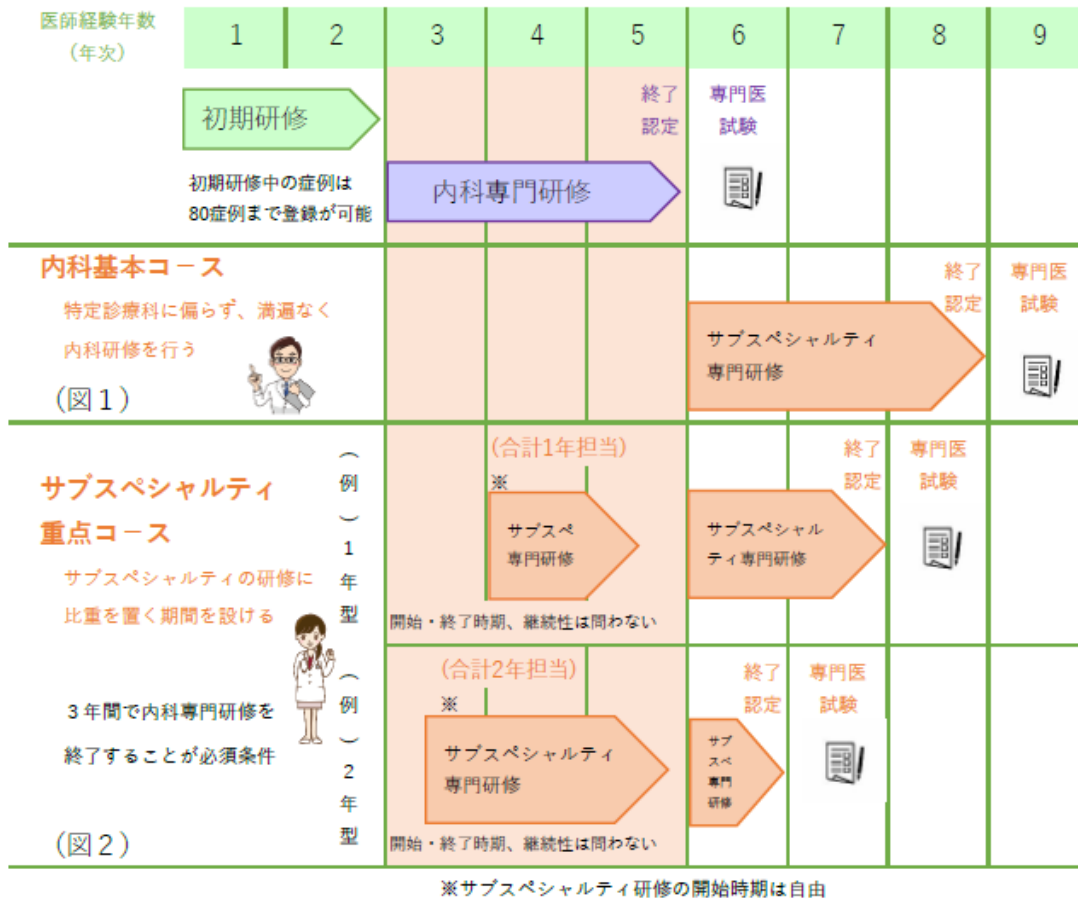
医師経験年数（年次）

| 1 | 2 | 3 | 4 | 5 | 6 | 7 | 8 | 9 |
|---|---|---|---|---|---|---|---|---|

初期研修

終了認定

専門医試験

初期研修中の症例は80症例まで登録が可能

内科専門研修

内科基本コース

特定診療科に偏らず、満遍なく内科研修を行う

（図１）

終了認定

専門医試験

サブスペシャルティ専門研修

サブスペシャルティ重点コース

サブスペシャルティの研修に比重を置く期間を設ける

（例）1年型

（合計1年担当）

※

サブスペ専門研修

サブスペシャルティ専門研修

終了認定

専門医試験

開始・終了時期、継続性は問わない

３年間で内科専門研修を終了することが必須条件

（例）2年型

（合計2年担当）

※

サブスペシャルティ専門研修

サブスペ専門研修

終了認定

専門医試験

開始・終了時期、継続性は問わない

（図２）

※サブスペシャルティ研修の開始時期は自由